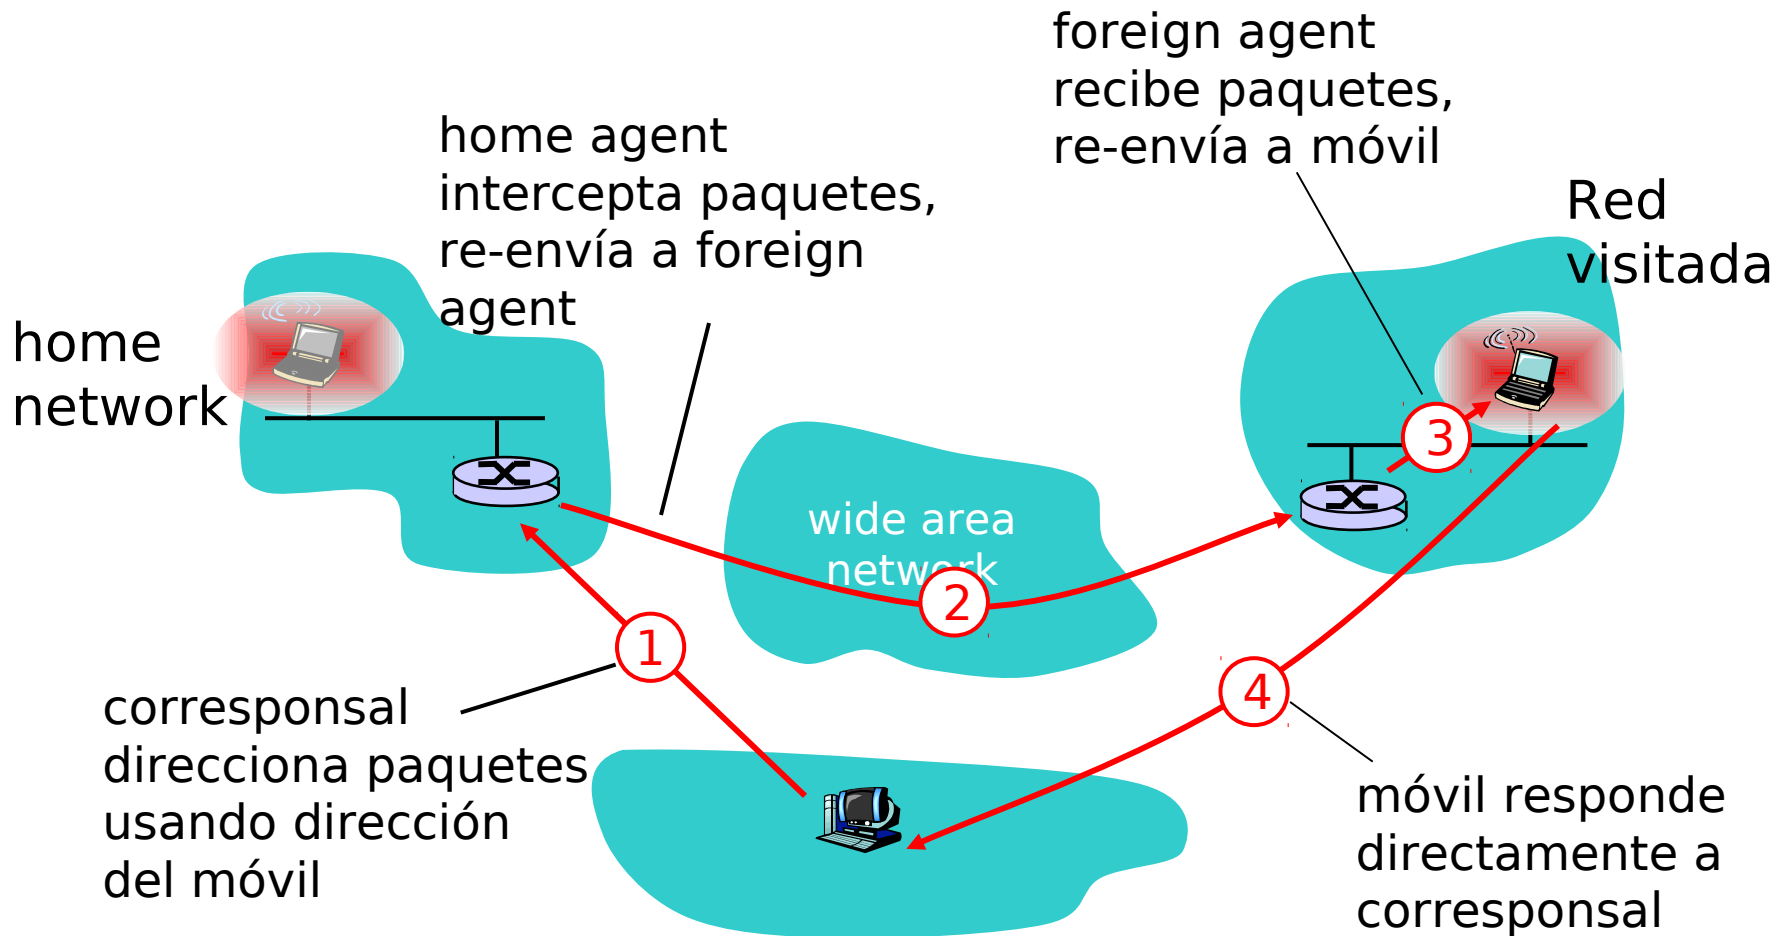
foreign agent recibe paquetes, re-envía a móvil

home agent intercepta paquetes, re-envía a foreign agent

Red visitada

home network

wide area network

1

2

3

4

corresponsal direcciona paquetes usando dirección del móvil

móvil responde directamente a corresponsal